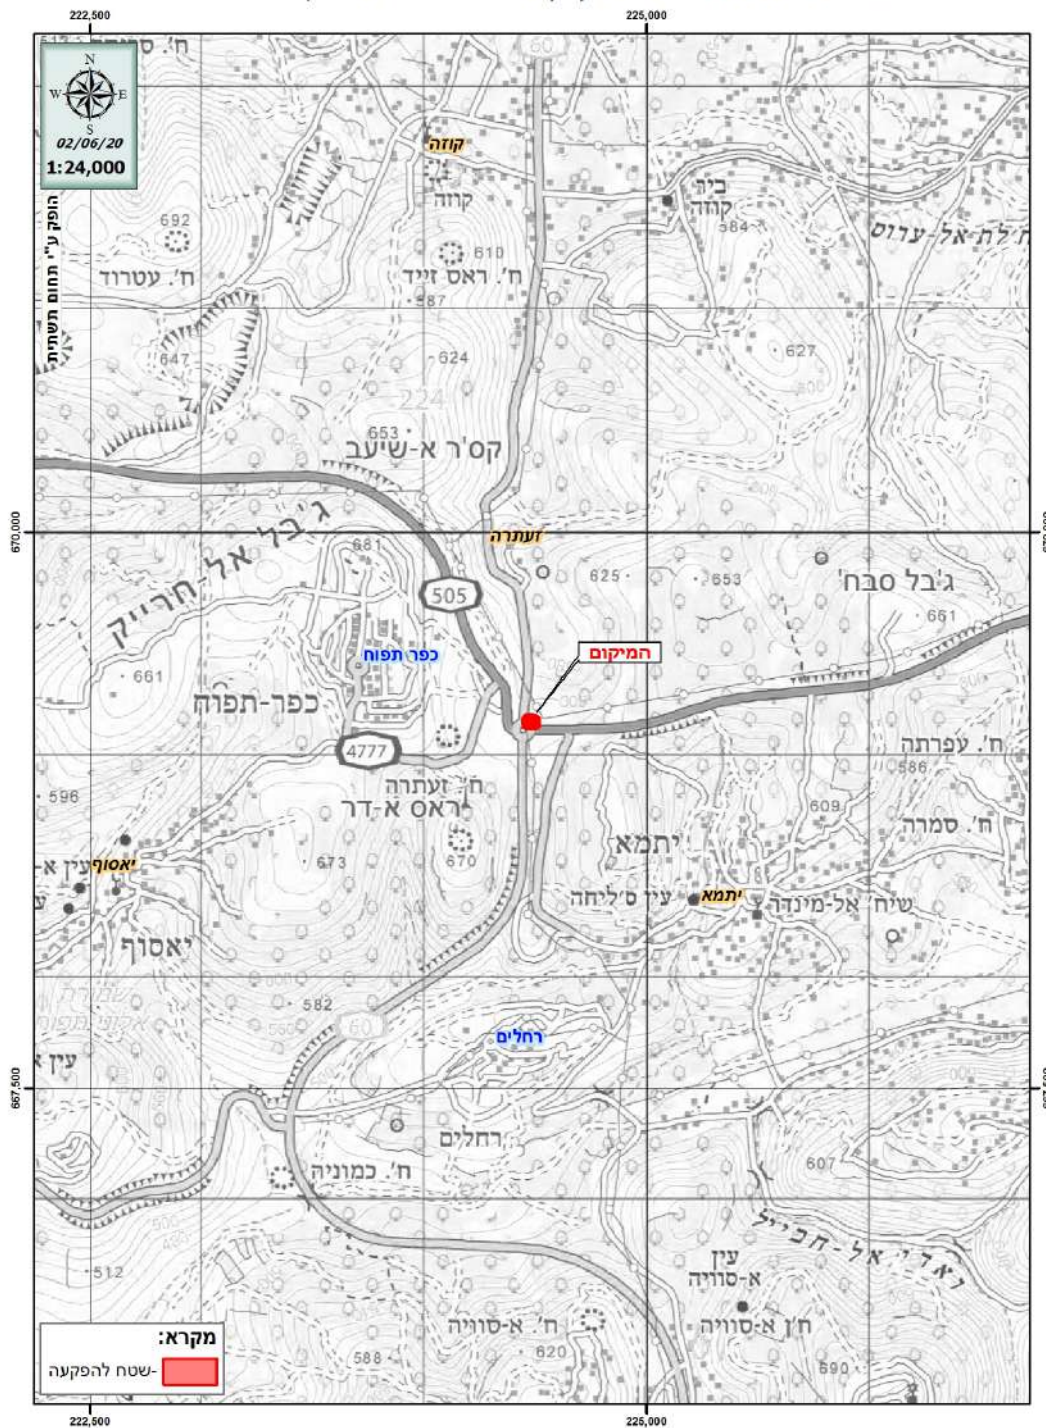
222,500
225,000
N
W E
S
02/06/20
1:24,000
הופק ע"י תחום תשתית
ח'. ס
קוזה
קוזה
ביר
קוזה
584
ח'לת אל-עדוס
692
ח'. עטרוד
610
ח'. ראס זייד
587
647
624
627
224
653
קס'ר א-שיעב
ג'בל אל-חרייק
זעתרה
670,000
681
505
625
653
ג'בל סבח'
661
כפר תפוח
המיקום
661
כפר-תפוח
4777
ח'. עפרתה
586
ח'. זעתרה
ראס א-דר
596
609
ח'. סמרה
673
670
יתמא
עין א
יאסוף
עין ס'ליחה
יתמא
שיח' אל-מינדה
יאסוף
582
60
רחלים
עין א
667,500
רחלים
ח'. כמוניה
607
ואדי אל-חב'ייל
512
עין
א-סוויה
ח'ן א-סוויה
ח'. א-סוויה
מקרא:
שטח להפקעה-
588
620
690
222,500
225,000